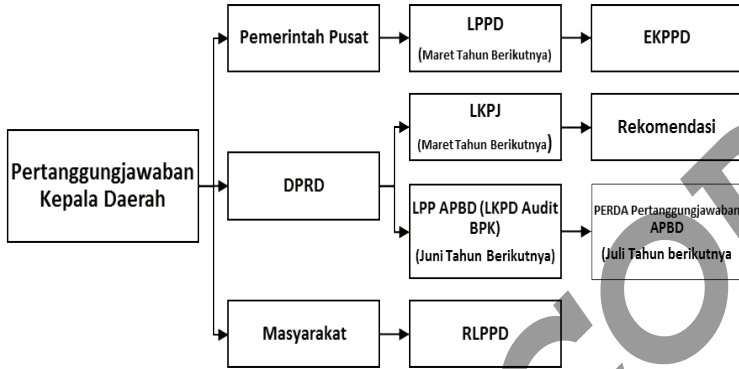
Pertanggungjawaban Kepala Daerah

Pemerintah Pusat

LPPD
(Maret Tahun Berikutnya)

EKPPD

DPRD

LKPJ
(Maret Tahun Berikutnya)

Rekomendasi

LPP APBD (LKPD Audit BPK)
(Juni Tahun Berikutnya)

PERDA Pertanggungjawaban APBD
(Juli Tahun berikutnya)

Masyarakat

RLPPD